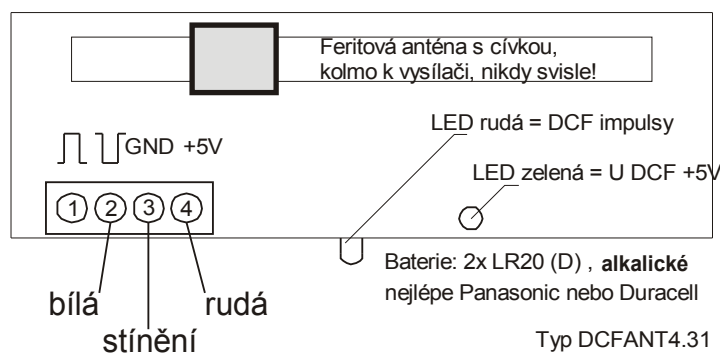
Feritová anténa s cívkou, kolmo k vysílači, nikdy svisle!

GND +5V

LED rudá = DCF impulsy

LED zelená = U DCF +5V

1 2 3 4

Baterie: 2x LR20 (D) , **alkalické**
nejlépe Panasonic nebo Duracell

bílá

rudá

stínění

Typ DCFANT4.31